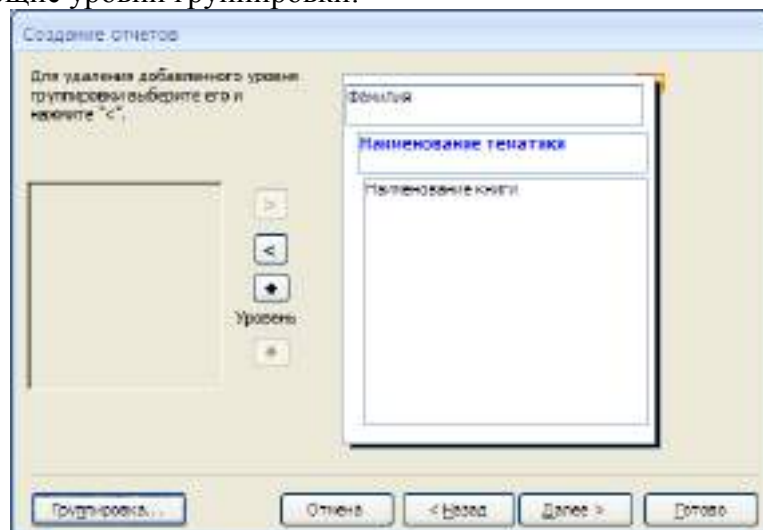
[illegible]ще уровни группировки.

Создание отчетов

Для удаления добавленного уровня группировки выберите его и нажмите "<".

Фамилия

Наименование тематики

Наименование книги

>

<

Уровень

Группировка...

Отмена

< Назад

Далее >

Готово